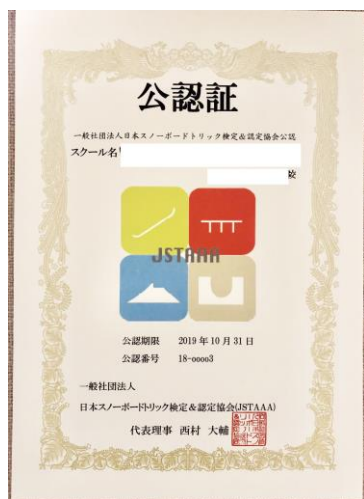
公認証

一般社団法人日本スノーボードトリック検定&認定協会公認

スクール名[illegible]

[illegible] 殿

JSTAAA

公認期限 2019 年 10 月 31 日
公認番号 18-00003

一般社団法人
日本スノーボードトリック検定&認定協会(JSTAAA)
代表理事 西村 大輔

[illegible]